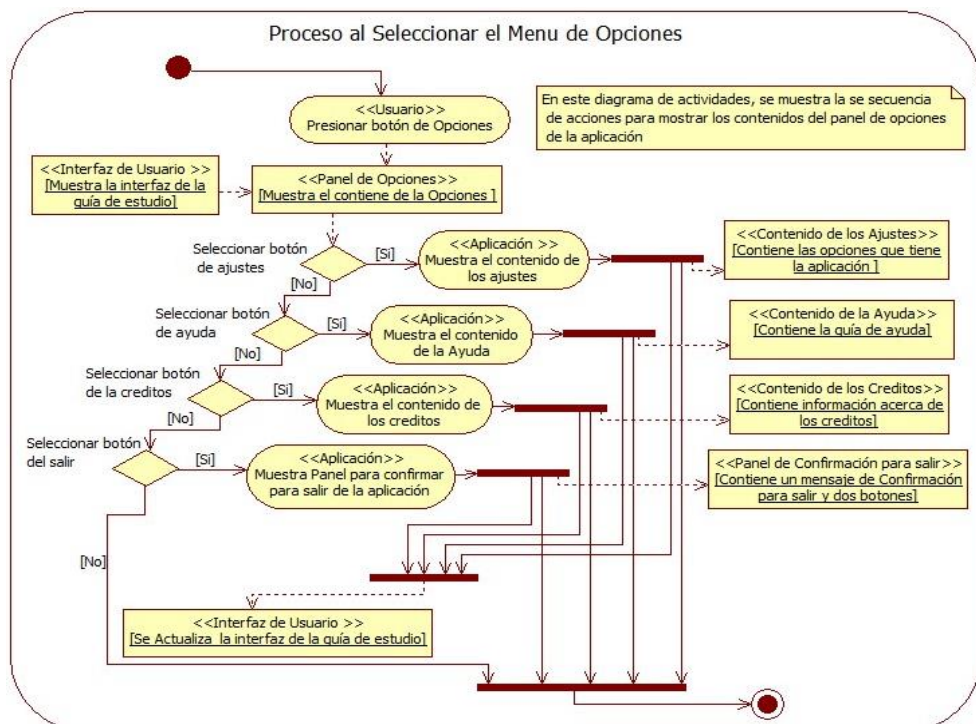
Proceso al Seleccionar el Menu de Opciones

En este diagrama de actividades, se muestra la se secuencia de acciones para mostrar los contenidos del panel de opciones de la aplicación

<<Usuario>>
Presionar botón de Opciones

<<Interfaz de Usuario >>
[Muestra la interfaz de la guía de estudio]

<<Panel de Opciones>>
[Muestra el contiene de la Opciones ]

Seleccionar botón de ajustes

[Si]

<<Aplicación >>
Muestra el contenido de los ajustes

<<Contenido de los Ajustes>>
[Contiene las opciones que tiene la aplicación ]

[No]

Seleccionar botón de ayuda

[Si]

<<Aplicación>>
Muestra el contenido de la Ayuda

<<Contenido de la Ayuda>>
[Contiene la guía de ayuda]

[No]

Seleccionar botón de la creditos

[Si]

<<Aplicación>>
Muestra el contenido de los creditos

<<Contenido de los Creditos>>
[Contiene información acerca de los creditos]

[No]

Seleccionar botón del salir

[Si]

<<Aplicación>>
Muestra Panel para confirmar para salir de la aplicación

<<Panel de Confirmación para salir>>
[Contiene un mensaje de Confirmación para salir y dos botones]

[No]

<<Interfaz de Usuario >>
[Se Actualiza la interfaz de la guía de estudio]